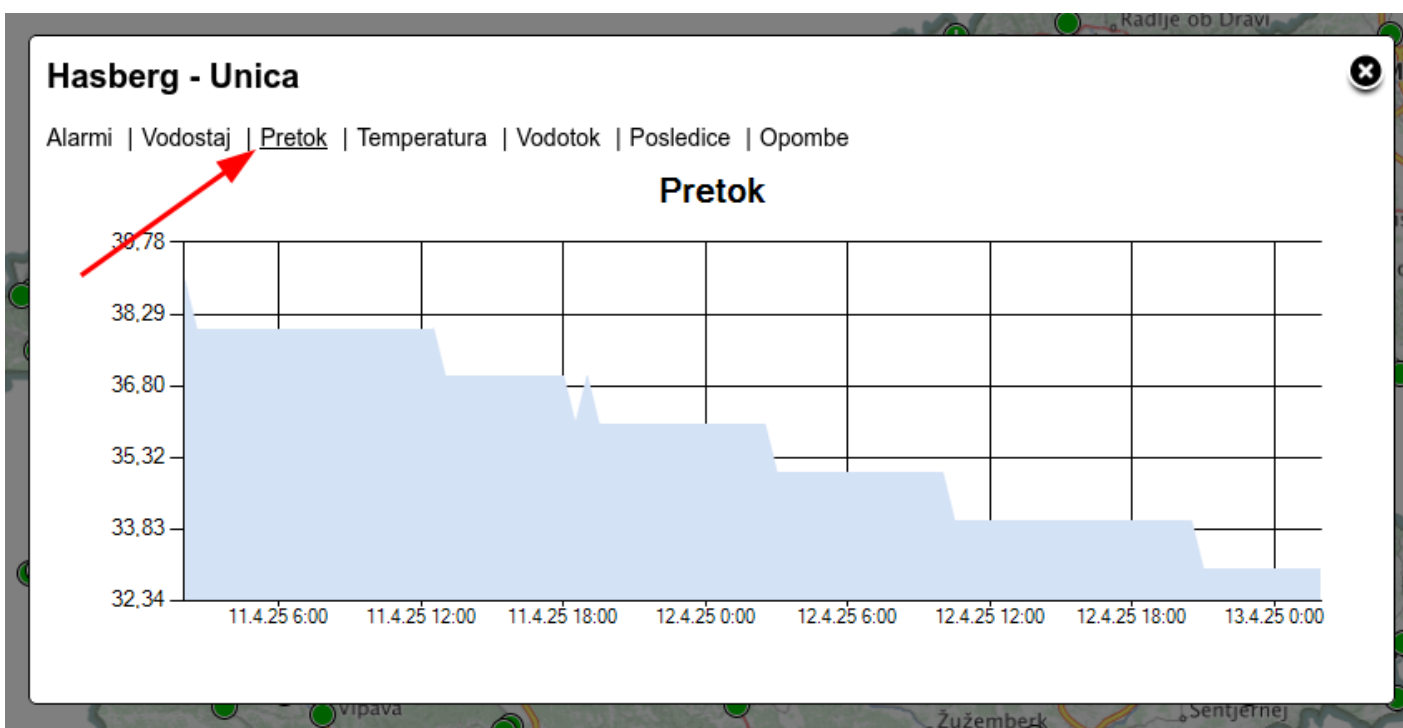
Radlje ob Dravi

Hasberg - Unica

Alarmi | Vodostaj | Pretok | Temperatura | Vodotok | Posledice | Opombe

Pretok

39,78
38,29
36,80
35,32
33,83
32,34

11.4.25 6:00
11.4.25 12:00
11.4.25 18:00
12.4.25 0:00
12.4.25 6:00
12.4.25 12:00
12.4.25 18:00
13.4.25 0:00

Vipava
Žužemberk
Šentjernej